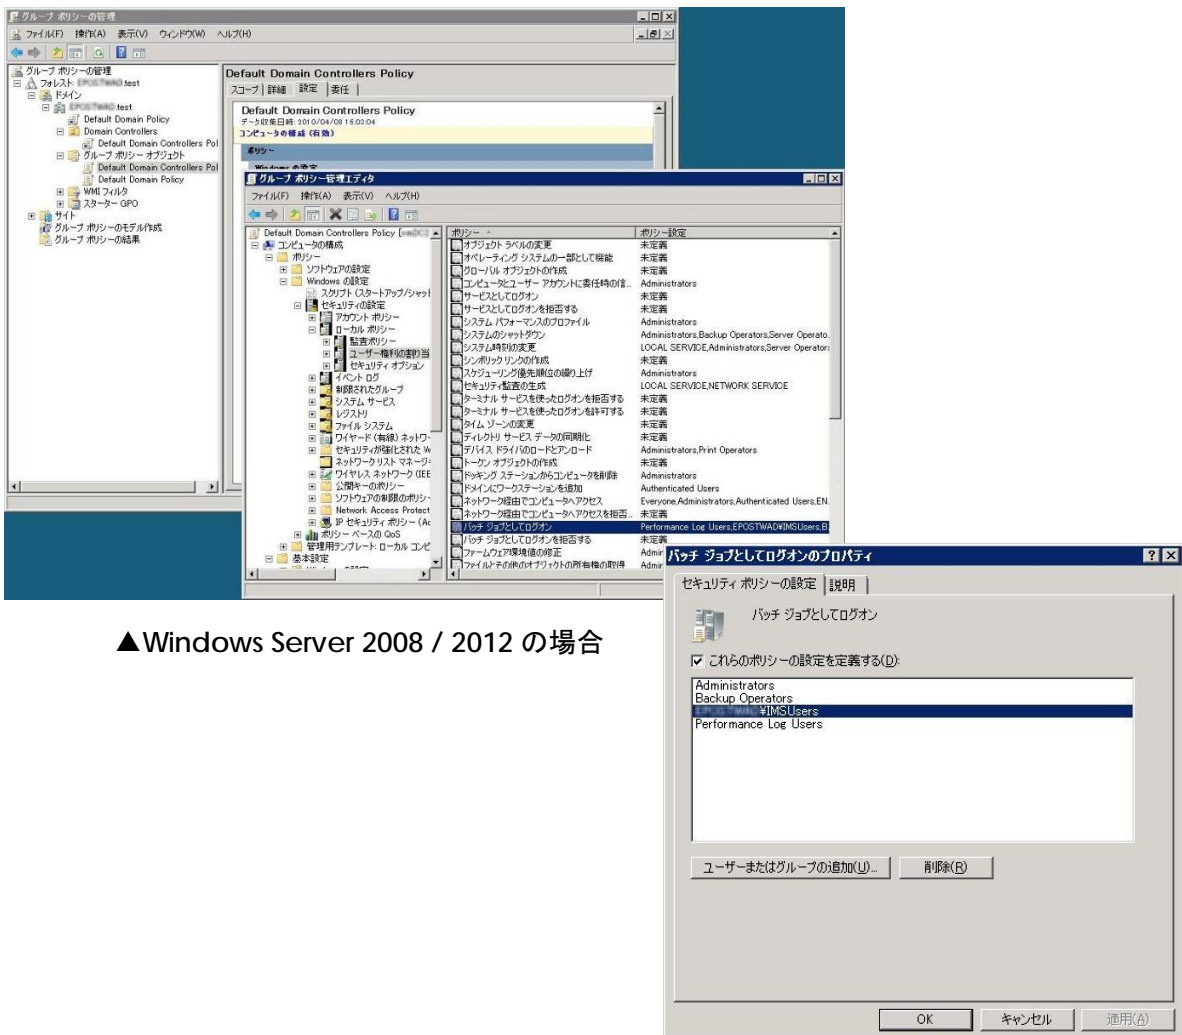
グループ ポリシーの管理
ファイル(F) 操作(A) 表示(V) ウィンドウ(W) ヘルプ(H)

グループ ポリシーの管理
フォレスト: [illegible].test
ドメイン
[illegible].test
Default Domain Policy
Domain Controllers
Default Domain Controllers Pol
グループ ポリシー オブジェクト
Default Domain Controllers Pol
Default Domain Policy
WMI フィルタ
スターター GPO
サイト
グループ ポリシーのモデル作成
グループ ポリシーの結果

Default Domain Controllers Policy
スコープ | 詳細 | 設定 | 委任

Default Domain Controllers Policy
データ収集日時: 2010/04/08 15:03:04
コンピュータの構成 (有効)
ポリシー

グループ ポリシー管理エディタ
ファイル(F) 操作(A) 表示(V) ヘルプ(H)

Default Domain Controllers Policy [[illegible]
コンピュータの構成
ポリシー
ソフトウェアの設定
Windows の設定
スクリプト (スタートアップ/シャット
セキュリティの設定
アカウント ポリシー
ローカル ポリシー
監査ポリシー
ユーザー権利の割り当
セキュリティ オプション
イベント ログ
制限されたグループ
システム サービス
レジストリ
ファイル システム
ワイヤード (有線) ネットワー
セキュリティが強化された W
ネットワーク リスト マネージ
ワイヤレス ネットワーク (IEE
公開キーのポリシー
ソフトウェアの制限のポリシー
Network Access Protect
IP セキュリティ ポリシー (Ac
ポリシー ベースの QoS
管理用テンプレート: ローカル コンピ
基本設定

| ポリシー | ポリシー設定 |
|---|---|
| オブジェクト ラベルの変更 | 未定義 |
| オペレーティング システムの一部として機能 | 未定義 |
| グローバル オブジェクトの作成 | 未定義 |
| コンピュータとユーザー アカウントに委任時の信... | Administrators |
| サービスとしてログオン | 未定義 |
| サービスとしてログオンを拒否する | 未定義 |
| システム パフォーマンスのプロファイル | Administrators |
| システムのシャットダウン | Administrators,Backup Operators,Server Operato |
| システム時刻の変更 | LOCAL SERVICE,Administrators,Server Operators |
| シンボリック リンクの作成 | 未定義 |
| スケジューリング優先順位の繰り上げ | Administrators |
| セキュリティ監査の生成 | LOCAL SERVICE,NETWORK SERVICE |
| ターミナル サービスを使ったログオンを拒否する | 未定義 |
| ターミナル サービスを使ったログオンを許可する | 未定義 |
| タイム ゾーンの変更 | 未定義 |
| ディレクトリ サービス データの同期化 | 未定義 |
| デバイス ドライバのロードとアンロード | Administrators,Print Operators |
| トークン オブジェクトの作成 | 未定義 |
| ドッキング ステーションからコンピュータを削除 | Administrators |
| ドメインにワークステーションを追加 | Authenticated Users |
| ネットワーク経由でコンピュータへアクセス | Everyone,Administrators,Authenticated Users,EN |
| ネットワーク経由でコンピュータへアクセスを拒否... | 未定義 |
| バッチ ジョブとしてログオン | Performance Log Users,EPOSTWAD¥IMSUsers,B |
| バッチ ジョブとしてログオンを拒否する | 未定義 |
| ファームウェア環境値の修正 | Admir |
| ファイルとその他のオブジェクトの所有権の取得 | Admir |

▲Windows Server 2008 / 2012 の場合

バッチ ジョブとしてログオンのプロパティ
セキュリティ ポリシーの設定 | 説明
バッチ ジョブとしてログオン
☑ これらのポリシーの設定を定義する(D):
Administrators
Backup Operators
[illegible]¥IMSUsers
Performance Log Users
ユーザーまたはグループの追加(U)...
削除(R)
OK キャンセル 適用(A)